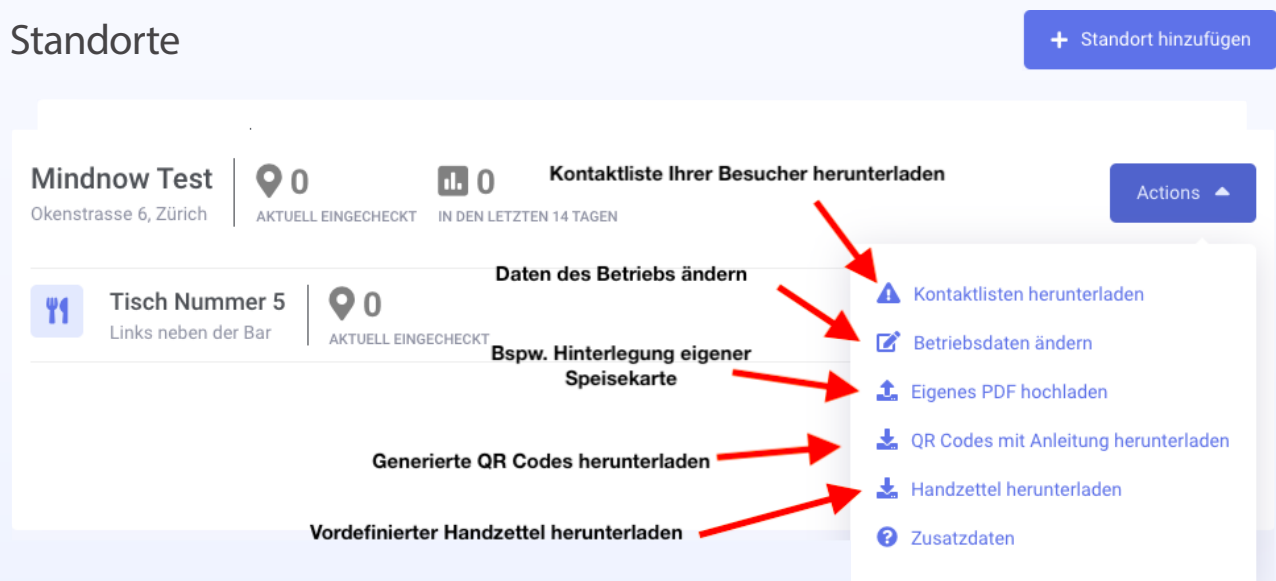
Standorte

+ Standort hinzufügen

Mindnow Test
Okenstrasse 6, Zürich

0
AKTUELL EINGECHECKT

0
IN DEN LETZTEN 14 TAGEN

Kontaktliste Ihrer Besucher herunterladen

Actions

Tisch Nummer 5
Links neben der Bar

0
AKTUELL EINGECHECKT

Daten des Betriebs ändern

Bspw. Hinterlegung eigener Speisekarte

Generierte QR Codes herunterladen

Vordefinierter Handzettel herunterladen

Kontaktlisten herunterladen
Betriebsdaten ändern
Eigenes PDF hochladen
QR Codes mit Anleitung herunterladen
Handzettel herunterladen
Zusatzdaten